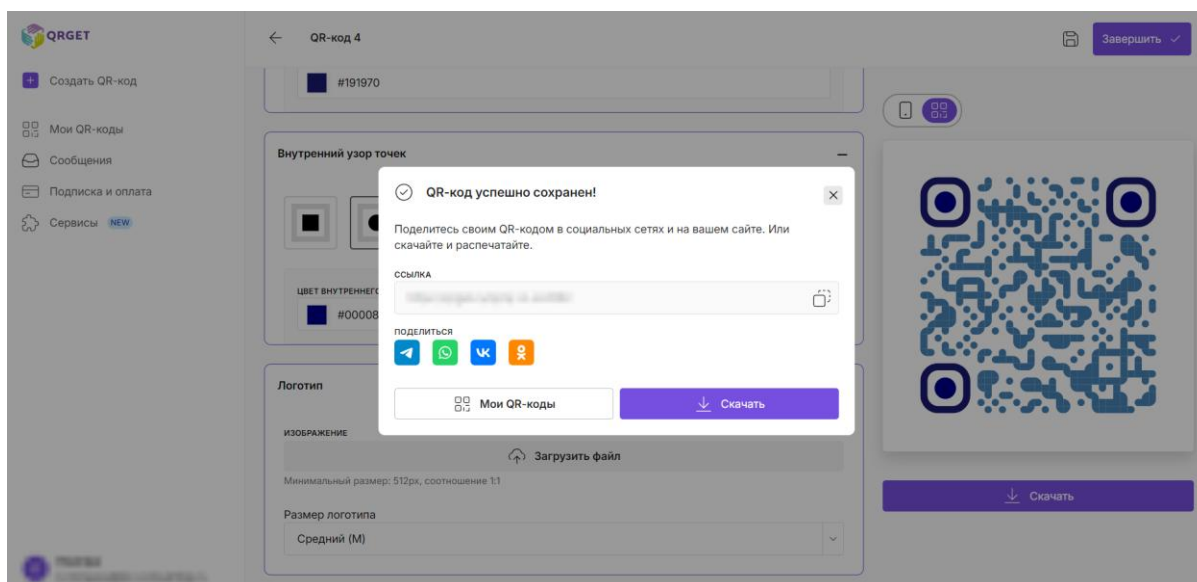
QRGET

Создать QR-код

Мои QR-коды

Сообщения

Подписка и оплата

Сервисы NEW

QR-код 4

Завершить

#191970

Внутренний узор точек

ЦВЕТ ВНУТРЕННЕГО

#00008

Логотип

ИЗОБРАЖЕНИЕ

Загрузить файл

Минимальный размер: 512px, соотношение 1:1

Размер логотипа

Средний (M)

QR-код успешно сохранен!

Поделитесь своим QR-кодом в социальных сетях и на вашем сайте. Или скачайте и распечатайте.

ССЫЛКА

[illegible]

ПОДЕЛИТЬСЯ

Мои QR-коды

Скачать

Скачать

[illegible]